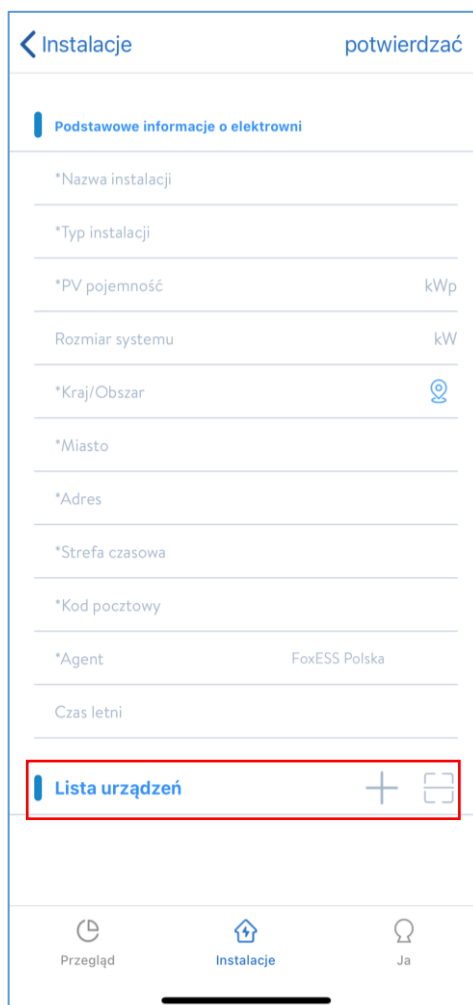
Instalacje potwierdzać

Podstawowe informacje o elektrowni

*Nazwa instalacji

*Typ instalacji

*PV pojemność kWp

Rozmiar systemu kW

*Kraj/Obszar

*Miasto

*Adres

*Strefa czasowa

*Kod pocztowy

*Agent FoxESS Polska

Czas letni

Lista urządzeń

Przegląd Instalacje Ja